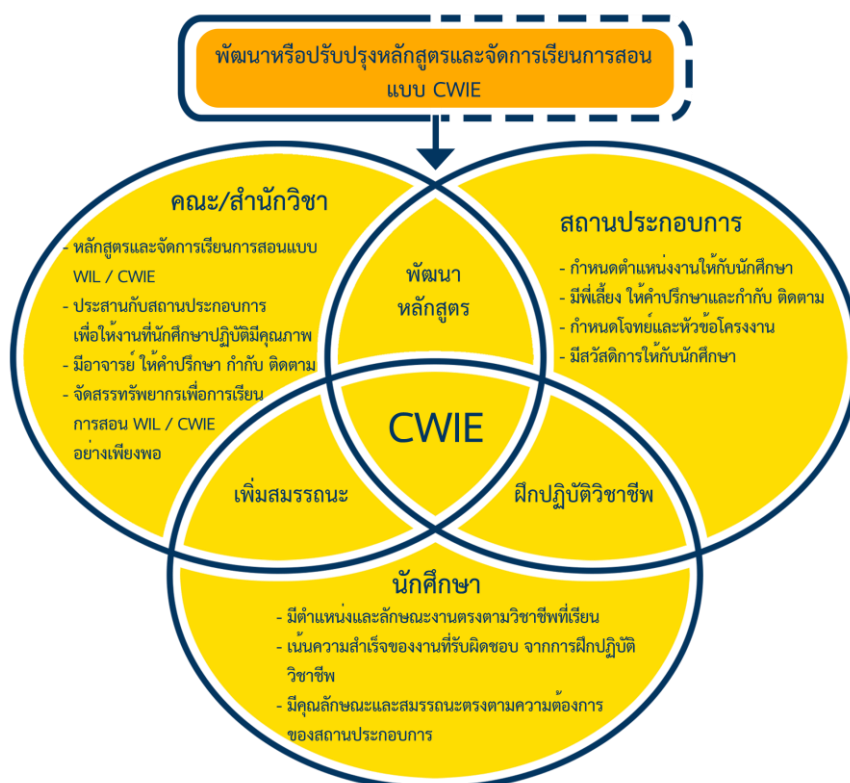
พัฒนาหรือปรับปรุงหลักสูตรและจัดการเรียนการสอน แบบ CWIE

คณะ/สำนักวิชา
- หลักสูตรและจัดการเรียนการสอนแบบ WIL / CWIE
- ประสานกับสถานประกอบการ เพื่อให้งานที่นักศึกษาปฏิบัติมีคุณภาพ
- มีอาจารย์ ให้คำปรึกษา กำกับ ติดตาม
- จัดสรรทรัพยากรเพื่อการเรียนการสอน WIL / CWIE อย่างเพียงพอ

พัฒนา หลักสูตร

สถานประกอบการ
- กำหนดตำแหน่งงานให้กับนักศึกษา
- มีพี่เลี้ยง ให้คำปรึกษาและกำกับ ติดตาม
- กำหนดโจทย์และหัวข้อโครงงาน
- มีสวัสดิการให้กับนักศึกษา

CWIE

เพิ่มสมรรถนะ

ฝึกปฏิบัติวิชาชีพ

นักศึกษา
- มีตำแหน่งและลักษณะงานตรงตามวิชาชีพที่เรียน
- เน้นความสำเร็จของงานที่รับผิดชอบ จากการฝึกปฏิบัติวิชาชีพ
- มีคุณลักษณะและสมรรถนะตรงตามความต้องการของสถานประกอบการ